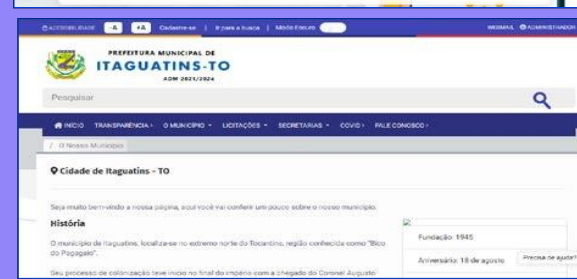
ACESSIBILIDADE -A +A Cadastre-se | Ir para a busca | Modo Escuro WEBMAIL ADMINISTRADOR

PREFEITURA MUNICIPAL DE
ITAGUATINS-TO
ADM 2021/2024

Pesquisar

INÍCIO TRANSPARÊNCIA O MUNICÍPIO LICITAÇÕES SECRETARIAS COVID FALE CONOSCO

/ O Nosso Município

Cidade de Itaguatins - TO

Seja muito bem-vindo a nossa página, aqui você vai conferir um pouco sobre o nosso município.

História

O município de Itaguatins, localiza-se no extremo norte do Tocantins, região conhecida como "Bico do Papagaio".

Seu processo de colonização teve início no final do império com a chegada do Coronel Augusto

Fundação: 1945

Aniversário: 18 de agosto

Precisa de ajuda?